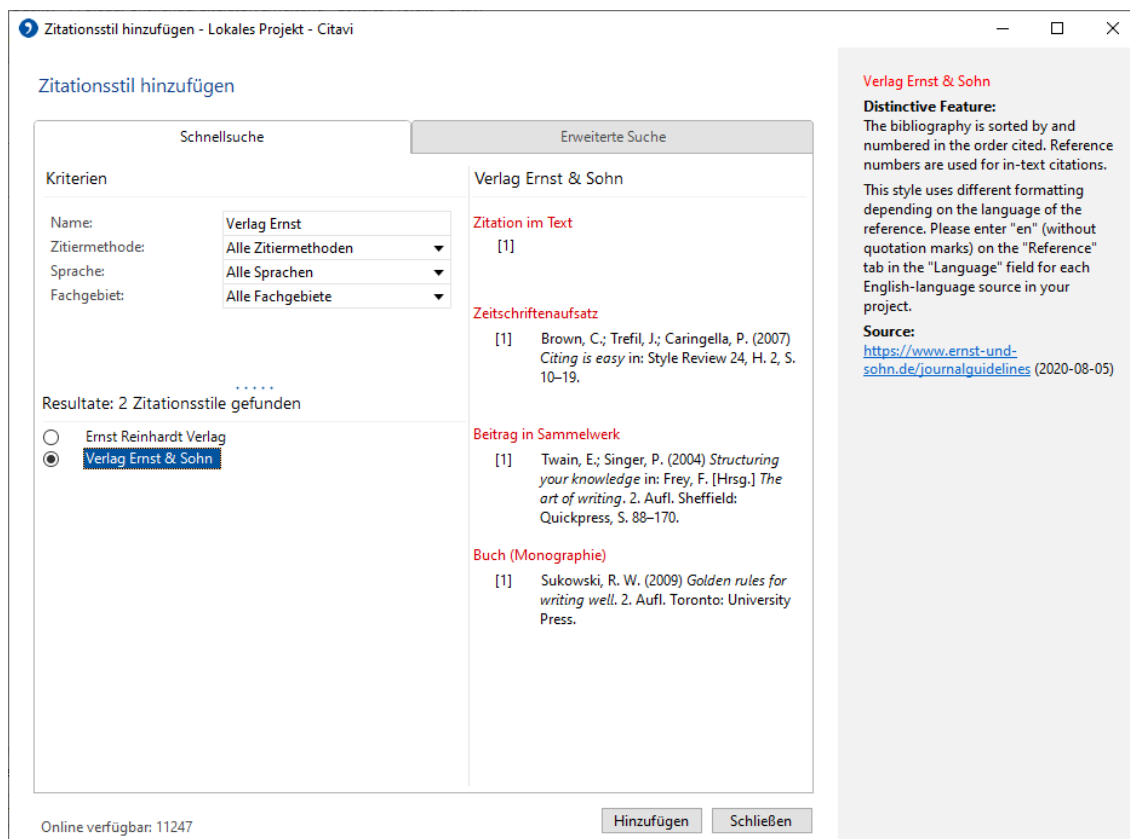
Zitationsstil hinzufügen - Lokales Projekt - Citavi

Zitationsstil hinzufügen

Schnellsuche | Erweiterte Suche

Kriterien

Name: Verlag Ernst
Zitiermethode: Alle Zitiermethoden
Sprache: Alle Sprachen
Fachgebiet: Alle Fachgebiete

Resultate: 2 Zitationsstile gefunden

Ernst Reinhardt Verlag
Verlag Ernst & Sohn

Verlag Ernst & Sohn

Zitation im Text
[1]

Zeitschriftenaufsatz
[1] Brown, C.; Trefil, J.; Caringella, P. (2007) *Citing is easy* in: Style Review 24, H. 2, S. 10–19.

Beitrag in Sammelwerk
[1] Twain, E.; Singer, P. (2004) *Structuring your knowledge* in: Frey, F. [Hrsg.] *The art of writing*. 2. Aufl. Sheffield: Quickpress, S. 88–170.

Buch (Monographie)
[1] Sukowski, R. W. (2009) *Golden rules for writing well*. 2. Aufl. Toronto: University Press.

Online verfügbar: 11247

Hinzufügen | Schließen

Verlag Ernst & Sohn
**Distinctive Feature:**
The bibliography is sorted by and numbered in the order cited. Reference numbers are used for in-text citations.

This style uses different formatting depending on the language of the reference. Please enter "en" (without quotation marks) on the "Reference" tab in the "Language" field for each English-language source in your project.

**Source:**
https://www.ernst-und-sohn.de/journalguidelines (2020-08-05)